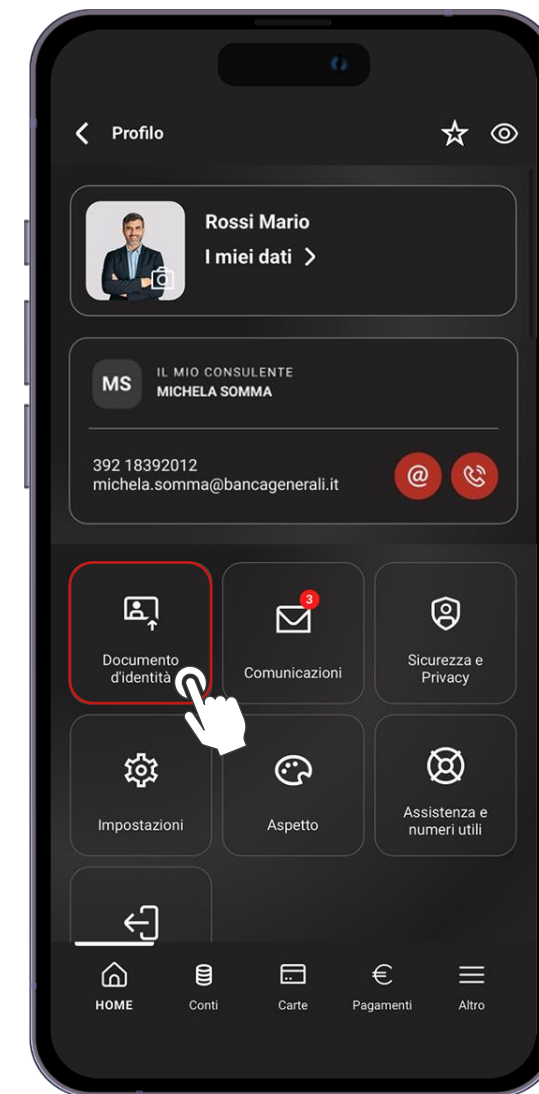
Profilo

Rossi Mario
I miei dati

MS
IL MIO CONSULENTE
MICHELA SOMMA

392 18392012
michela.somma@bancagenerali.it

Documento d'identità

3
Comunicazioni

Sicurezza e Privacy

Impostazioni

Aspetto

Assistenza e numeri utili

HOME
Conti
Carte
Pagamenti
Altro